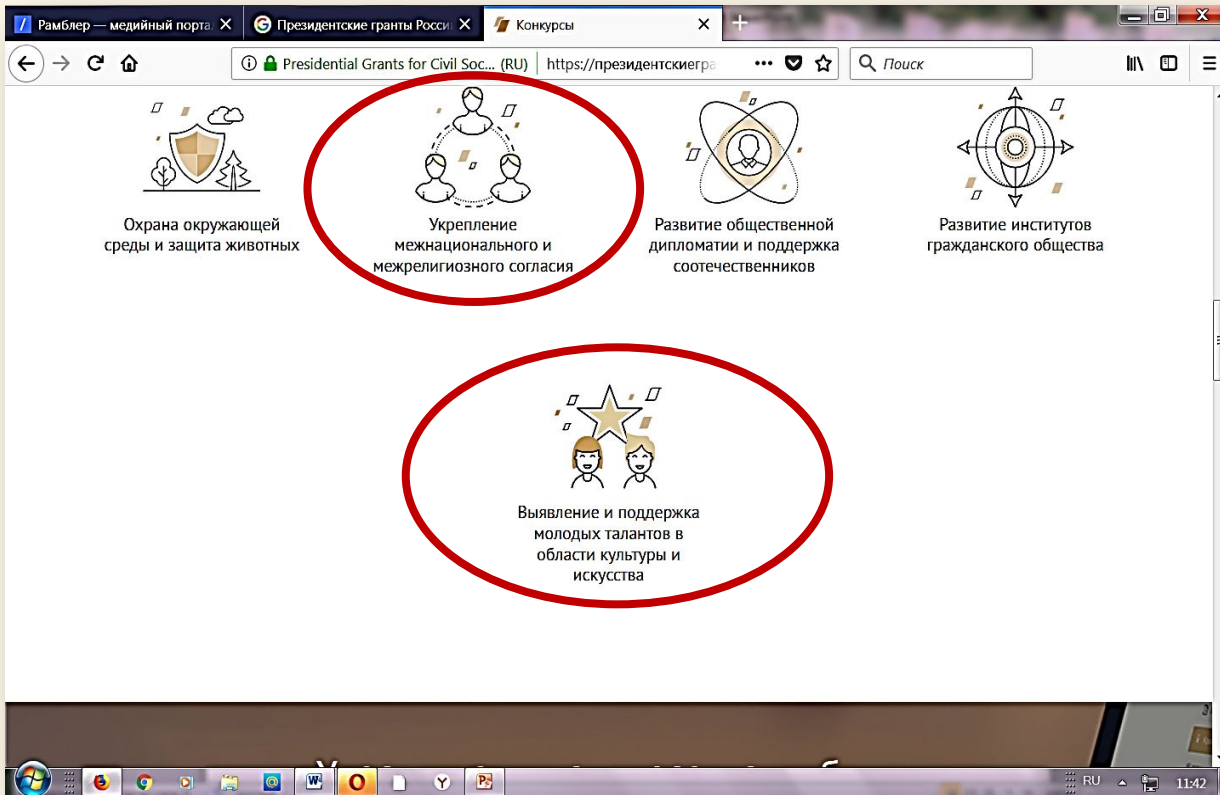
Рамблер — медийный портал ×
Президентские гранты Росси ×
Конкурсы ×
+

Presidential Grants for Civil Soc... (RU) | https://президентскиегра ···
Поиск

Охрана окружающей среды и защита животных

Укрепление межнационального и межрелигиозного согласия

Развитие общественной дипломатии и поддержка соотечественников

Развитие институтов гражданского общества

Выявление и поддержка молодых талантов в области культуры и искусства

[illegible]

RU 11:42